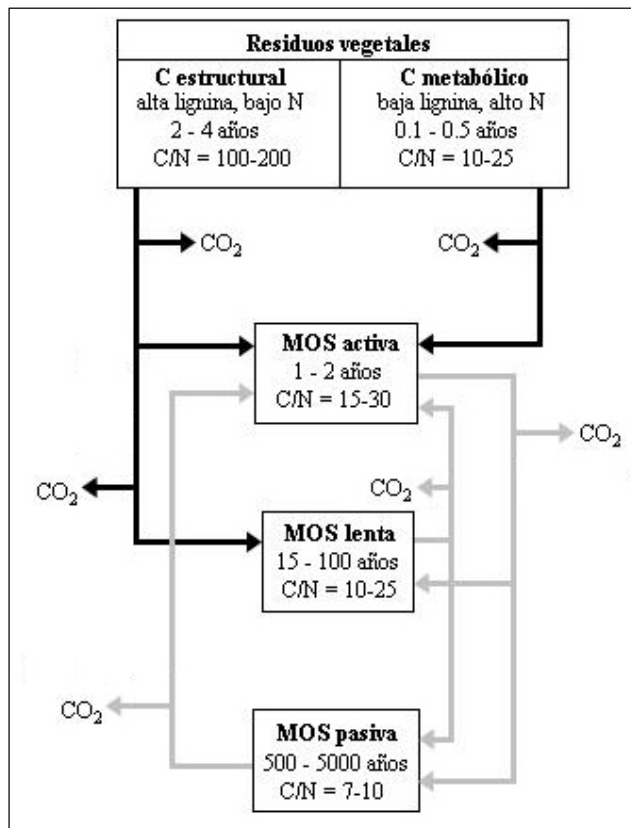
Residuos vegetales

C estructural
alta lignina, bajo N
2 - 4 años
C/N = 100-200

C metabólico
baja lignina, alto N
0.1 - 0.5 años
C/N = 10-25

$CO_2$

$CO_2$

MOS activa
1 - 2 años
C/N = 15-30

$CO_2$

$CO_2$

$CO_2$

MOS lenta
15 - 100 años
C/N = 10-25

$CO_2$

MOS pasiva
500 - 5000 años
C/N = 7-10